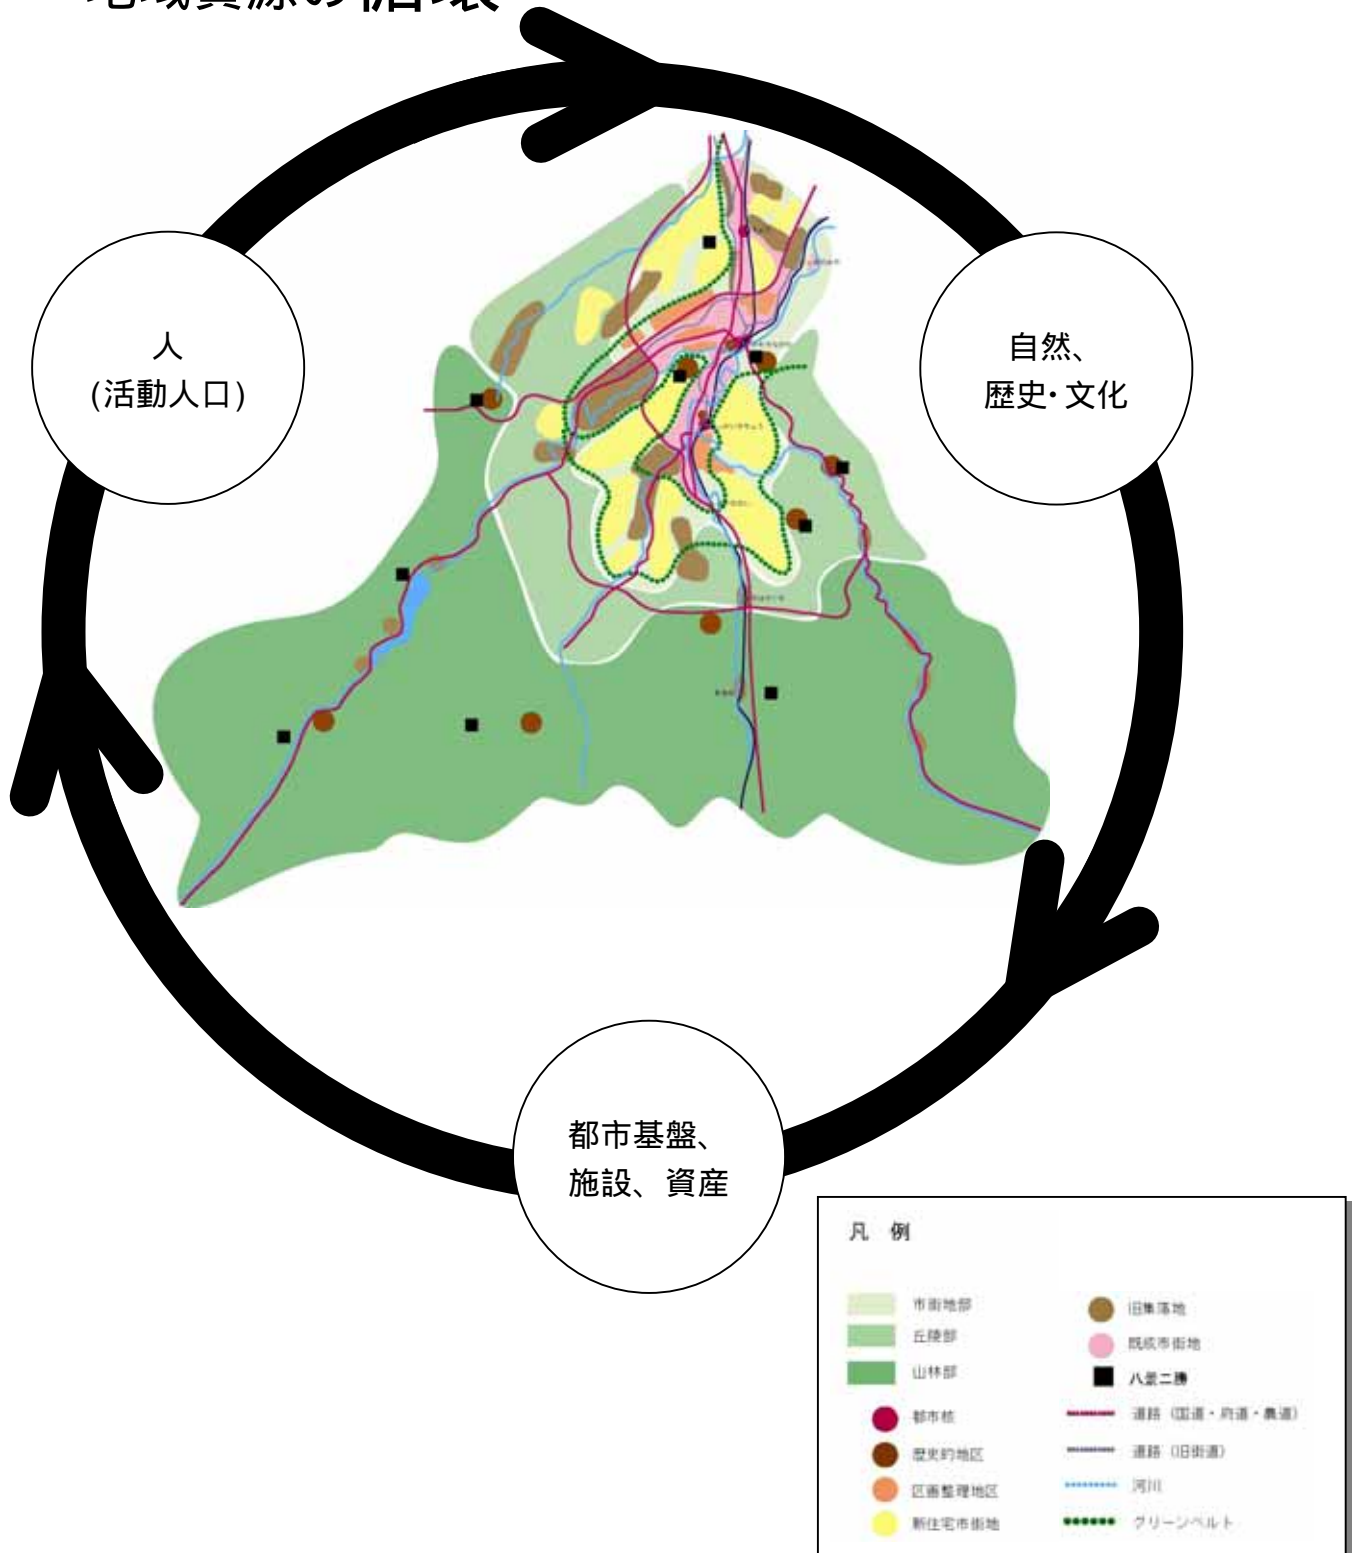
地域資源の循環

人
(活動人口)

自然、
歴史・文化

都市基盤、
施設、資産

凡　例

市街地部
丘陵部
山林部
都市核
歴史的地区
区画整理地区
新住宅市街地

旧集落地
既成市街地
八景二勝
道路（国道・府道・農道）
道路（旧街道）
河川
グリーンベルト